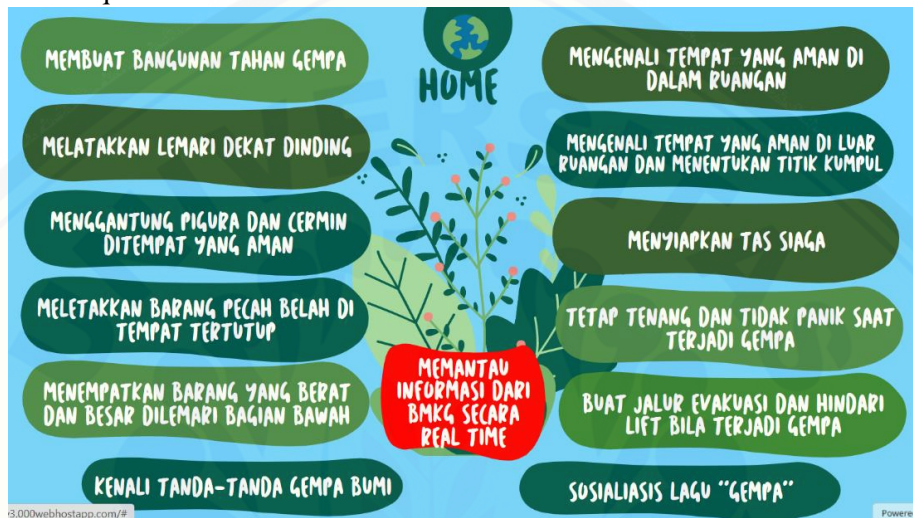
HOME

MEMBUAT BANGUNAN TAHAN GEMPA

MELATAKKAN LEMARI DEKAT DINDING

MENGGANTUNG PIGURA DAN CERMIN DITEMPAT YANG AMAN

MELETAKKAN BARANG PECAH BELAH DI TEMPAT TERTUTUP

MENEMPATKAN BARANG YANG BERAT DAN BESAR DILEMARI BAGIAN BAWAH

KENALI TANDA-TANDA GEMPA BUMI

MENGENALI TEMPAT YANG AMAN DI DALAM RUANGAN

MENGENALI TEMPAT YANG AMAN DI LUAR RUANGAN DAN MENENTUKAN TITIK KUMPUL

MENYIAPKAN TAS SIAGA

TETAP TENANG DAN TIDAK PANIK SAAT TERJADI GEMPA

BUAT JALUR EVAKUASI DAN HINDARI LIFT BILA TERJADI GEMPA

SOSIALIASIS LAGU "GEMPA"

MEMANTAU INFORMASI DARI BMKG SECARA REAL TIME

3.000webhostapp.com/#

Powere